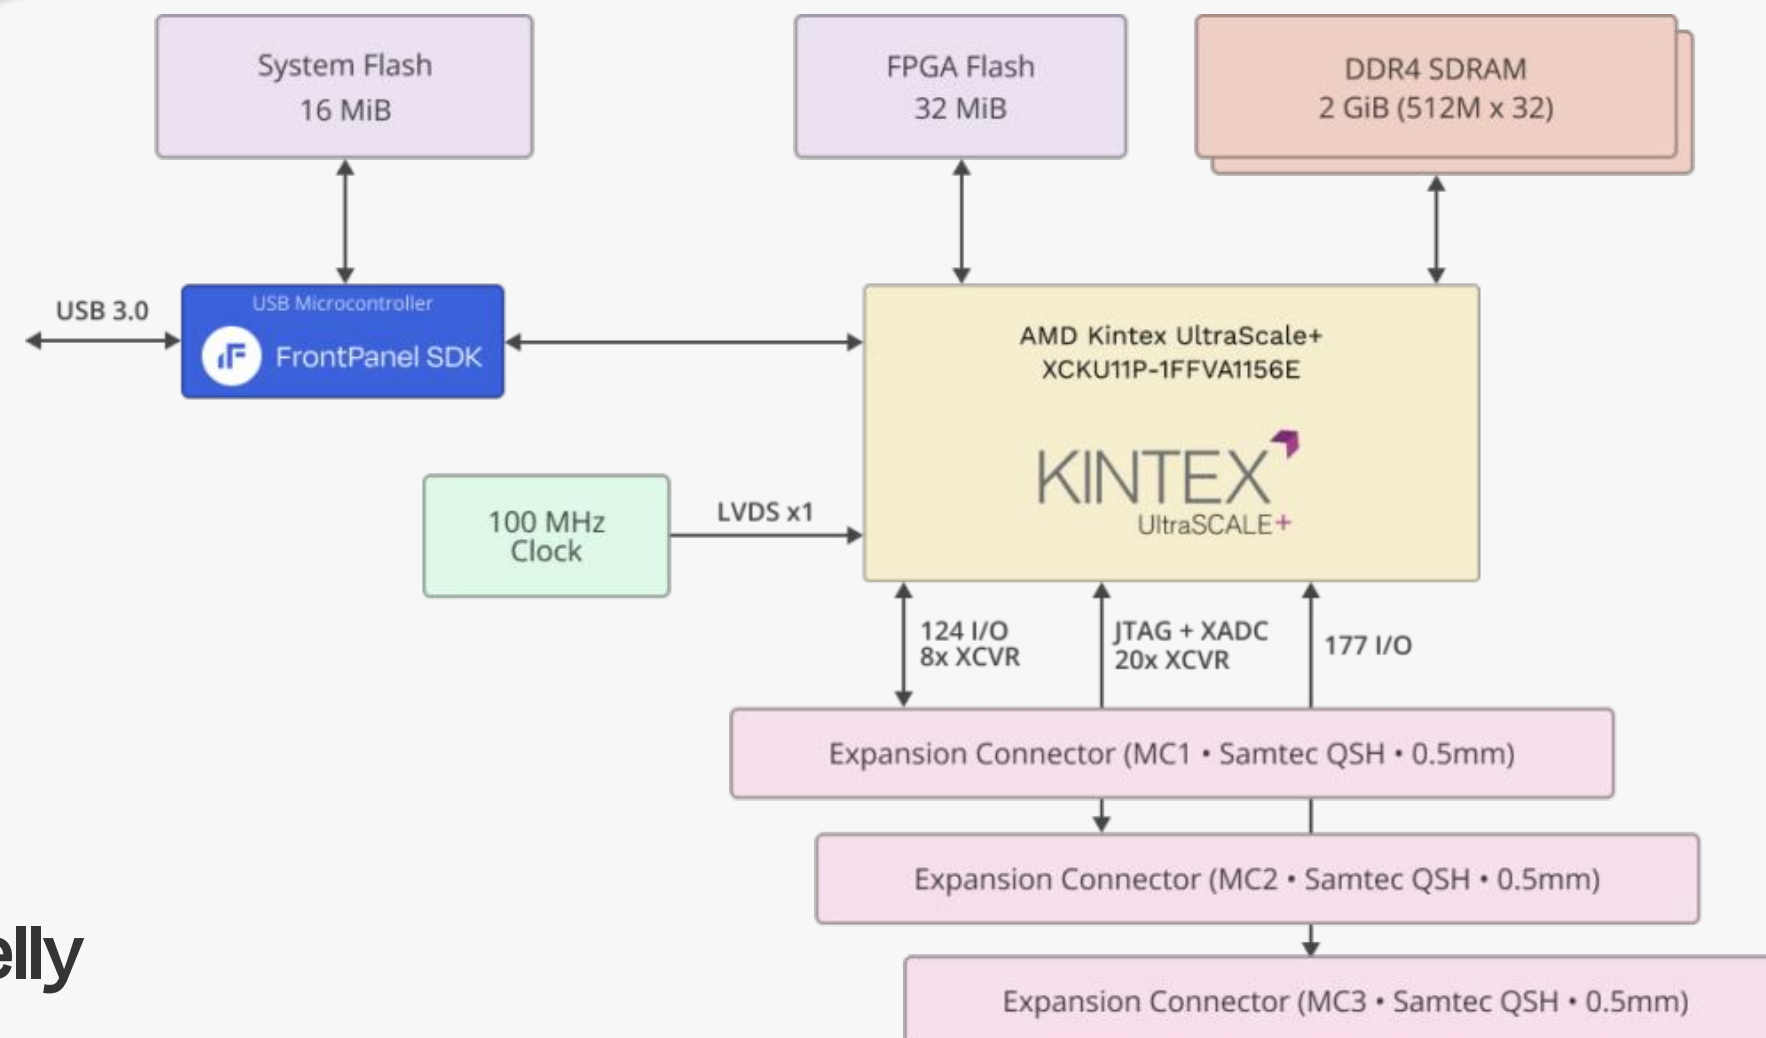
System Flash
16 MiB

FPGA Flash
32 MiB

DDR4 SDRAM
2 GiB (512M x 32)

USB 3.0

USB Microcontroller
FrontPanel SDK

AMD Kintex UltraScale+
XCKU11P-1FFVA1156E

KINTEX
UltraSCALE+

100 MHz
Clock

LVDS x1

124 I/O
8x XCVR

JTAG + XADC
20x XCVR

177 I/O

Expansion Connector (MC1 • Samtec QSH • 0.5mm)

Expansion Connector (MC2 • Samtec QSH • 0.5mm)

Expansion Connector (MC3 • Samtec QSH • 0.5mm)

elly